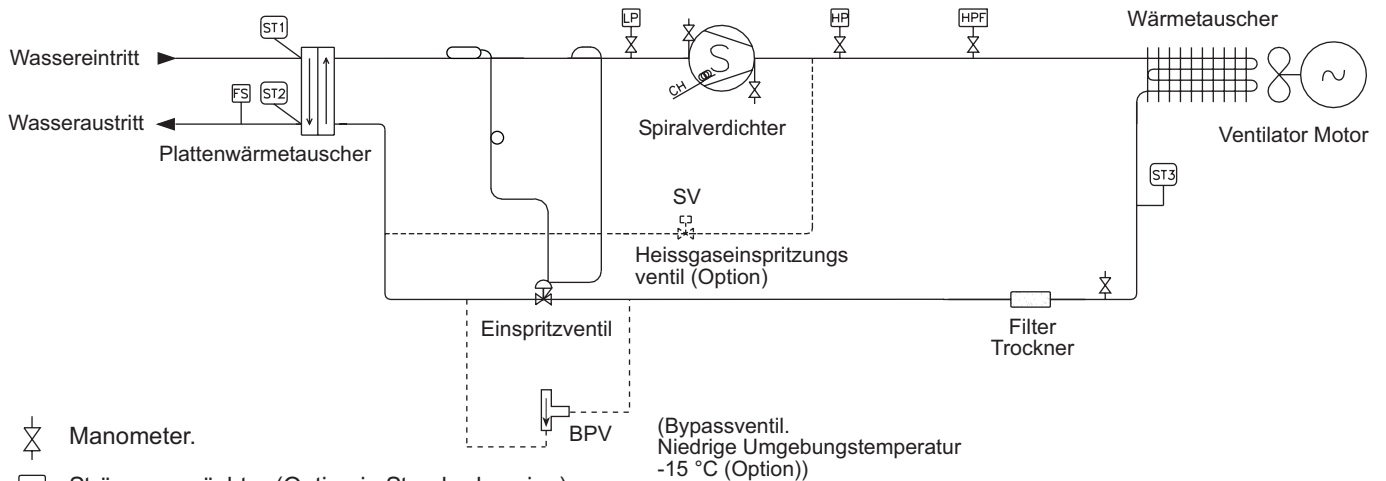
ST1

Wassereintritt

FS

ST2

Wasseraustritt

Plattenwärmetauscher

LP

S

CH

HP

HPF

Wärmetauscher

Spiralverdichter

Ventilator Motor

SV

Heissgaseinspritzungs ventil (Option)

ST3

Einspritzventil

Filter Trockner

BPV

(Bypassventil. Niedrige Umgebungstemperatur -15 °C (Option))

Manometer.

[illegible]